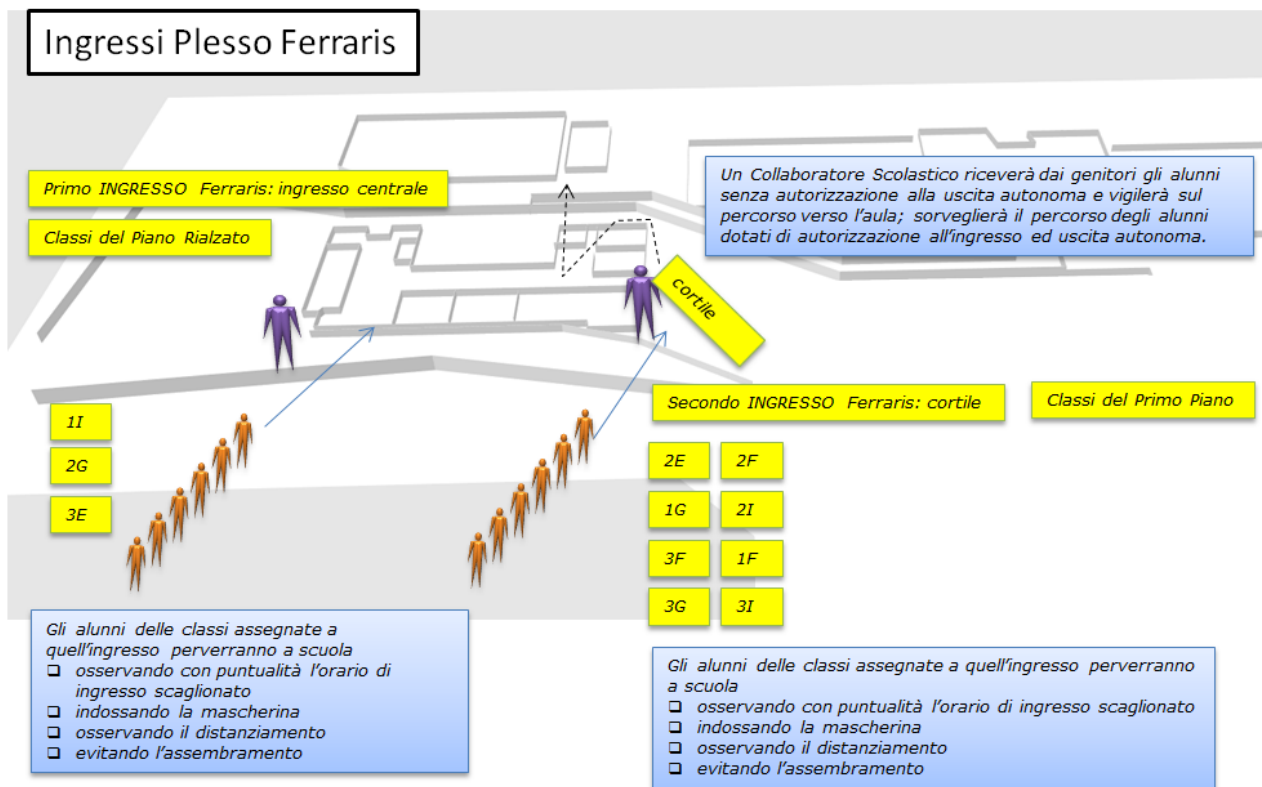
Ingressi Plesso Ferraris

Primo INGRESSO Ferraris: ingresso centrale

Classi del Piano Rialzato

Un Collaboratore Scolastico riceverà dai genitori gli alunni senza autorizzazione alla uscita autonoma e vigilerà sul percorso verso l'aula; sorveglierà il percorso degli alunni dotati di autorizzazione all'ingresso ed uscita autonoma.

cortile

1I

2G

3E

Secondo INGRESSO Ferraris: cortile

Classi del Primo Piano

2E

2F

1G

2I

3F

1F

3G

3I

Gli alunni delle classi assegnate a quell'ingresso perverranno a scuola
❑ osservando con puntualità l'orario di ingresso scaglionato
❑ indossando la mascherina
❑ osservando il distanziamento
❑ evitando l'assembramento

Gli alunni delle classi assegnate a quell'ingresso perverranno a scuola
❑ osservando con puntualità l'orario di ingresso scaglionato
❑ indossando la mascherina
❑ osservando il distanziamento
❑ evitando l'assembramento